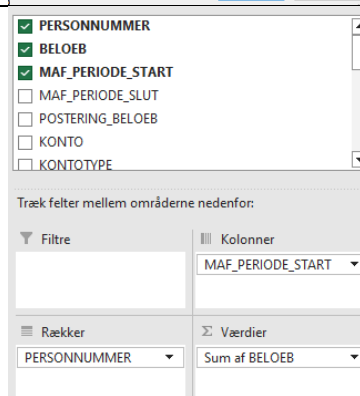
PERSONNUMMER
BELOEB
MAF_PERIODE_START
MAF_PERIODE_SLUT
POSTERING_BELOEB
KONTO
KONTOTYPE

Træk felter mellem områderne nedenfor:

Filtre

Kolonner
MAF_PERIODE_START

Rækker
PERSONNUMMER

Σ Værdier
Sum af BELOEB